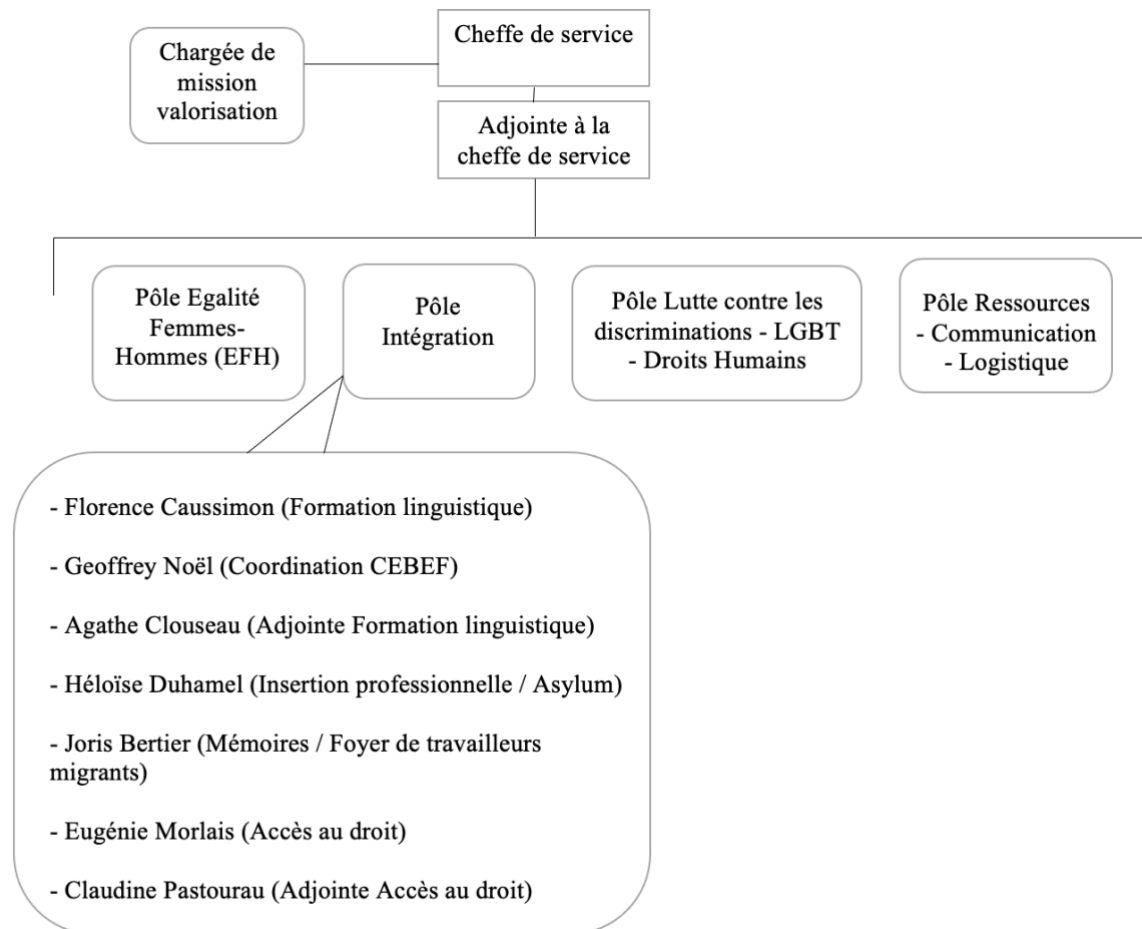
Chargée de mission valorisation

Cheffe de service

Adjointe à la cheffe de service

Pôle Egalité Femmes-Hommes (EFH)

Pôle Intégration

Pôle Lutte contre les discriminations - LGBT - Droits Humains

Pôle Ressources - Communication - Logistique

- Florence Caussimon (Formation linguistique)

- Geoffrey Noël (Coordination CEBEF)

- Agathe Clouseau (Adjointe Formation linguistique)

- Héloïse Duhamel (Insertion professionnelle / Asylum)

- Joris Bertier (Mémoires / Foyer de travailleurs migrants)

- Eugénie Morlais (Accès au droit)

- Claudine Pastourau (Adjointe Accès au droit)